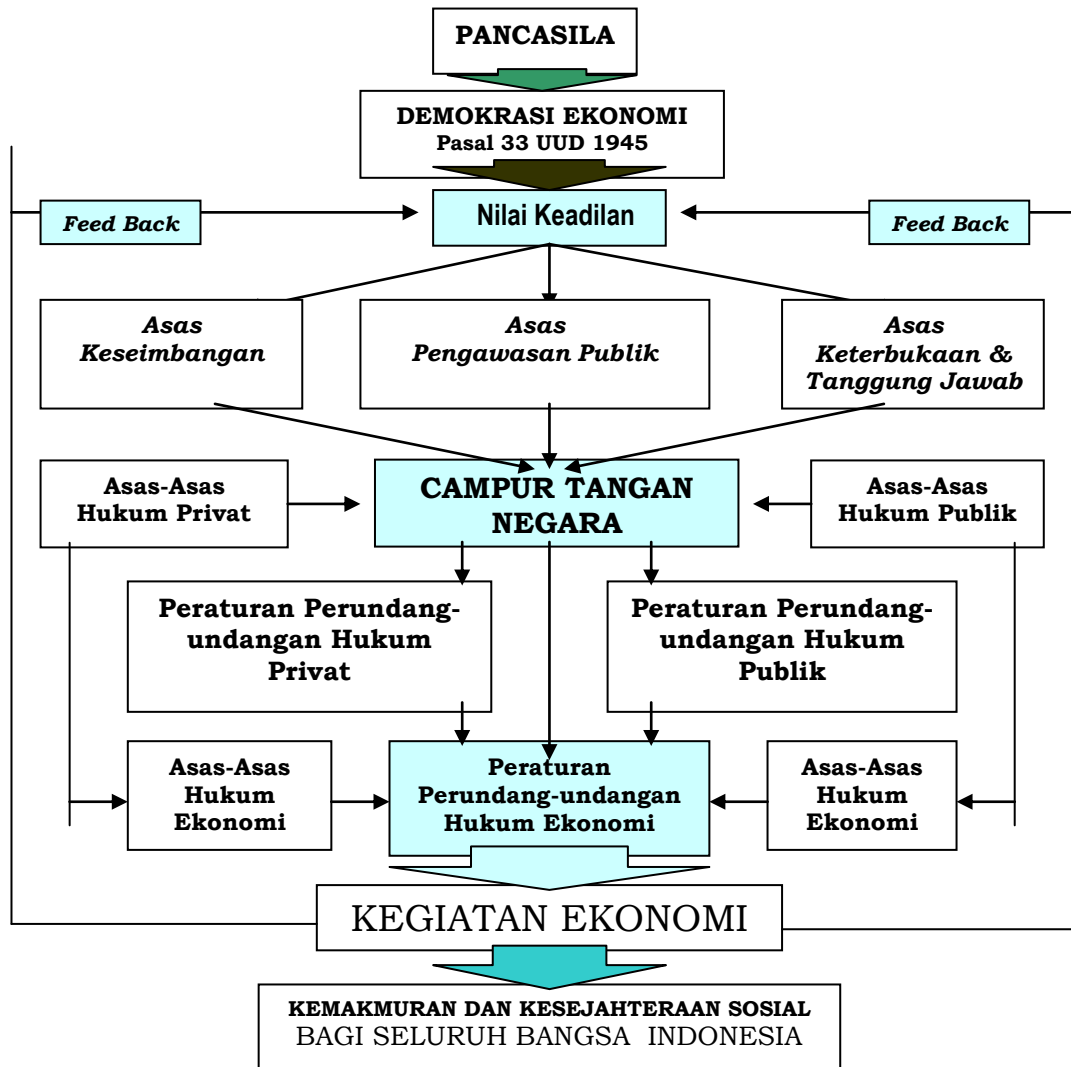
PANCASILA

DEMOKRASI EKONOMI
Pasal 33 UUD 1945

Feed Back

Nilai Keadilan

Feed Back

Asas Keseimbangan

Asas Pengawasan Publik

Asas Keterbukaan & Tanggung Jawab

Asas-Asas Hukum Privat

CAMPUR TANGAN NEGARA

Asas-Asas Hukum Publik

Peraturan Perundang-undangan Hukum Privat

Peraturan Perundang-undangan Hukum Publik

Asas-Asas Hukum Ekonomi

Peraturan Perundang-undangan Hukum Ekonomi

Asas-Asas Hukum Ekonomi

KEGIATAN EKONOMI

KEMAKMURAN DAN KESEJAHTERAAN SOSIAL
BAGI SELURUH BANGSA INDONESIA